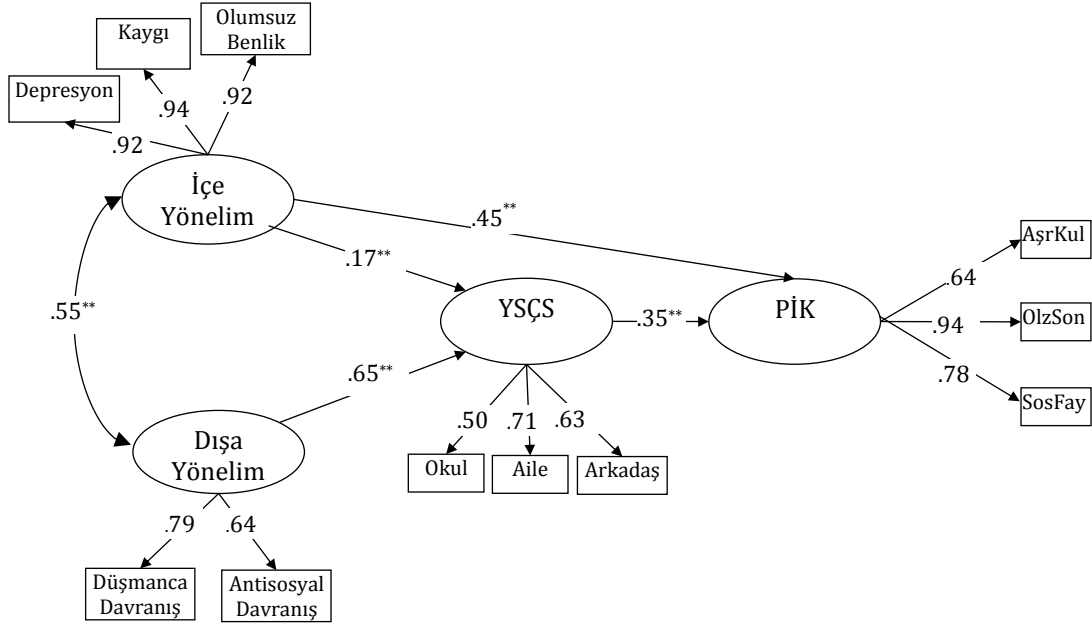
Kaygı

Olumsuz Benlik

Depresyon

.94

.92

.92

İçe Yönelim

.45**

.17**

AşrKul

.64

.55**

YSÇS

.35**

PİK

.94

OlzSon

.78

SosFay

.65**

.50

.71

.63

Dışa Yönelim

Okul

Aile

Arkadaş

.79

.64

Düşmanca Davranış

Antisosyal Davranış